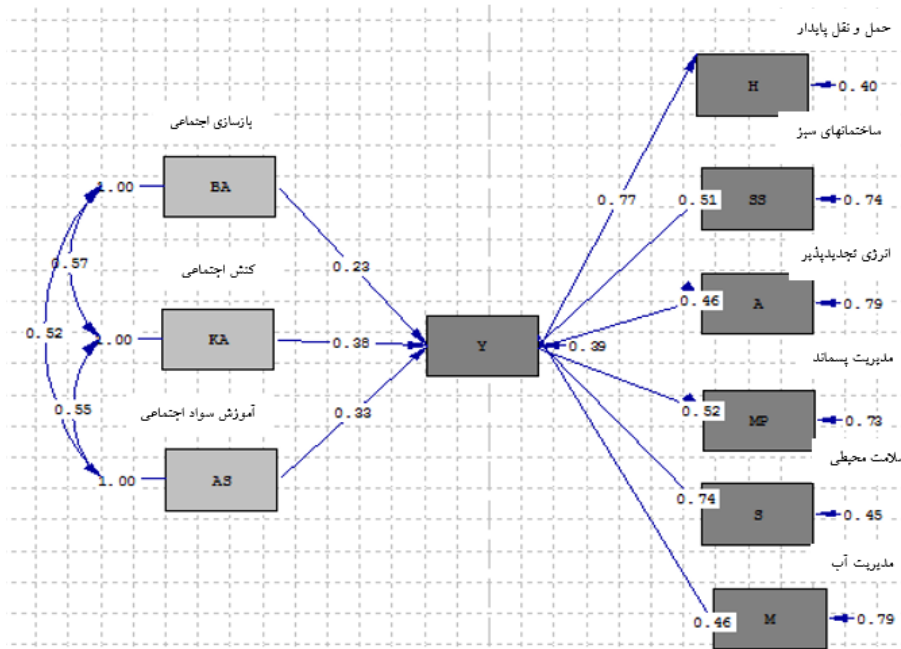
بازسازی اجتماعی

1.00 BA

0.57

کنش اجتماعی

0.52 1.00 KA

0.55

آموزش سواد اجتماعی

1.00 AS

0.23

0.38

0.33

Y

0.39

حمل و نقل پایدار

H 0.40

0.77

ساختمانهای سبز

0.51 SS 0.74

انرژی تجدیدپذیر

0.46 A 0.79

مدیریت پسماند

0.52 MP 0.73

سلامت محیطی

0.74 S 0.45

مدیریت آب

0.46 M 0.79